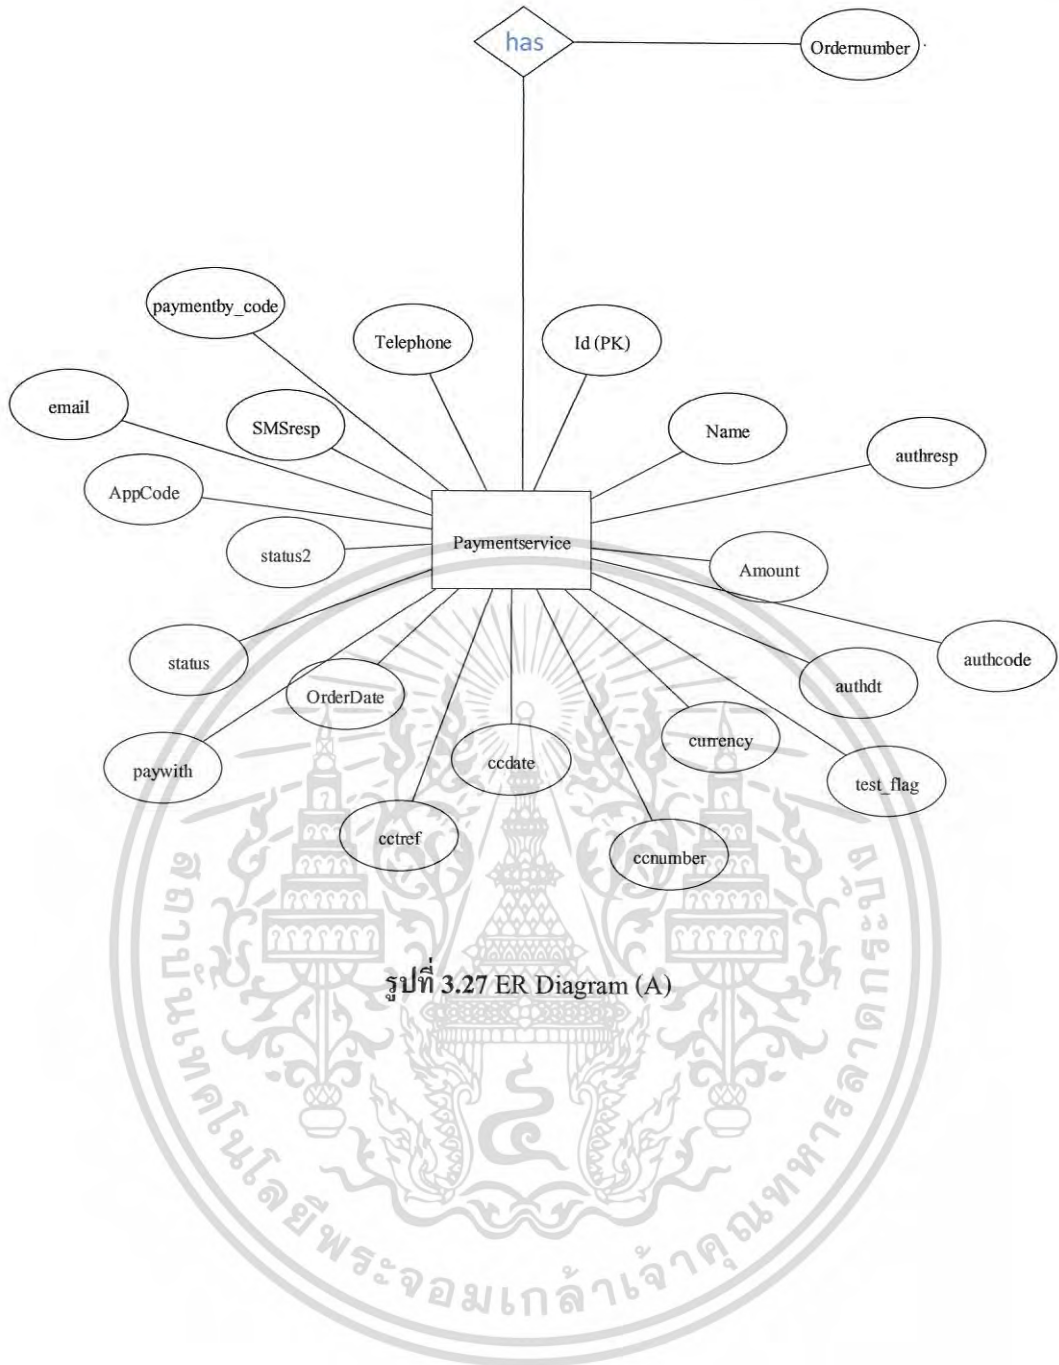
has

Ordernumber

paymentby_code

Telephone

Id (PK)

email

SMSresp

Name

authresp

AppCode

Paymentservice

status2

Amount

authcode

status

OrderDate

authdt

currency

paywith

ccdate

test_flag

cctref

ccnumber

รูปที่ 3.27 ER Diagram (A)

สถาบันเทคโนโลยีพระจอมเกล้าเจ้าคุณทหารลาดกระบัง